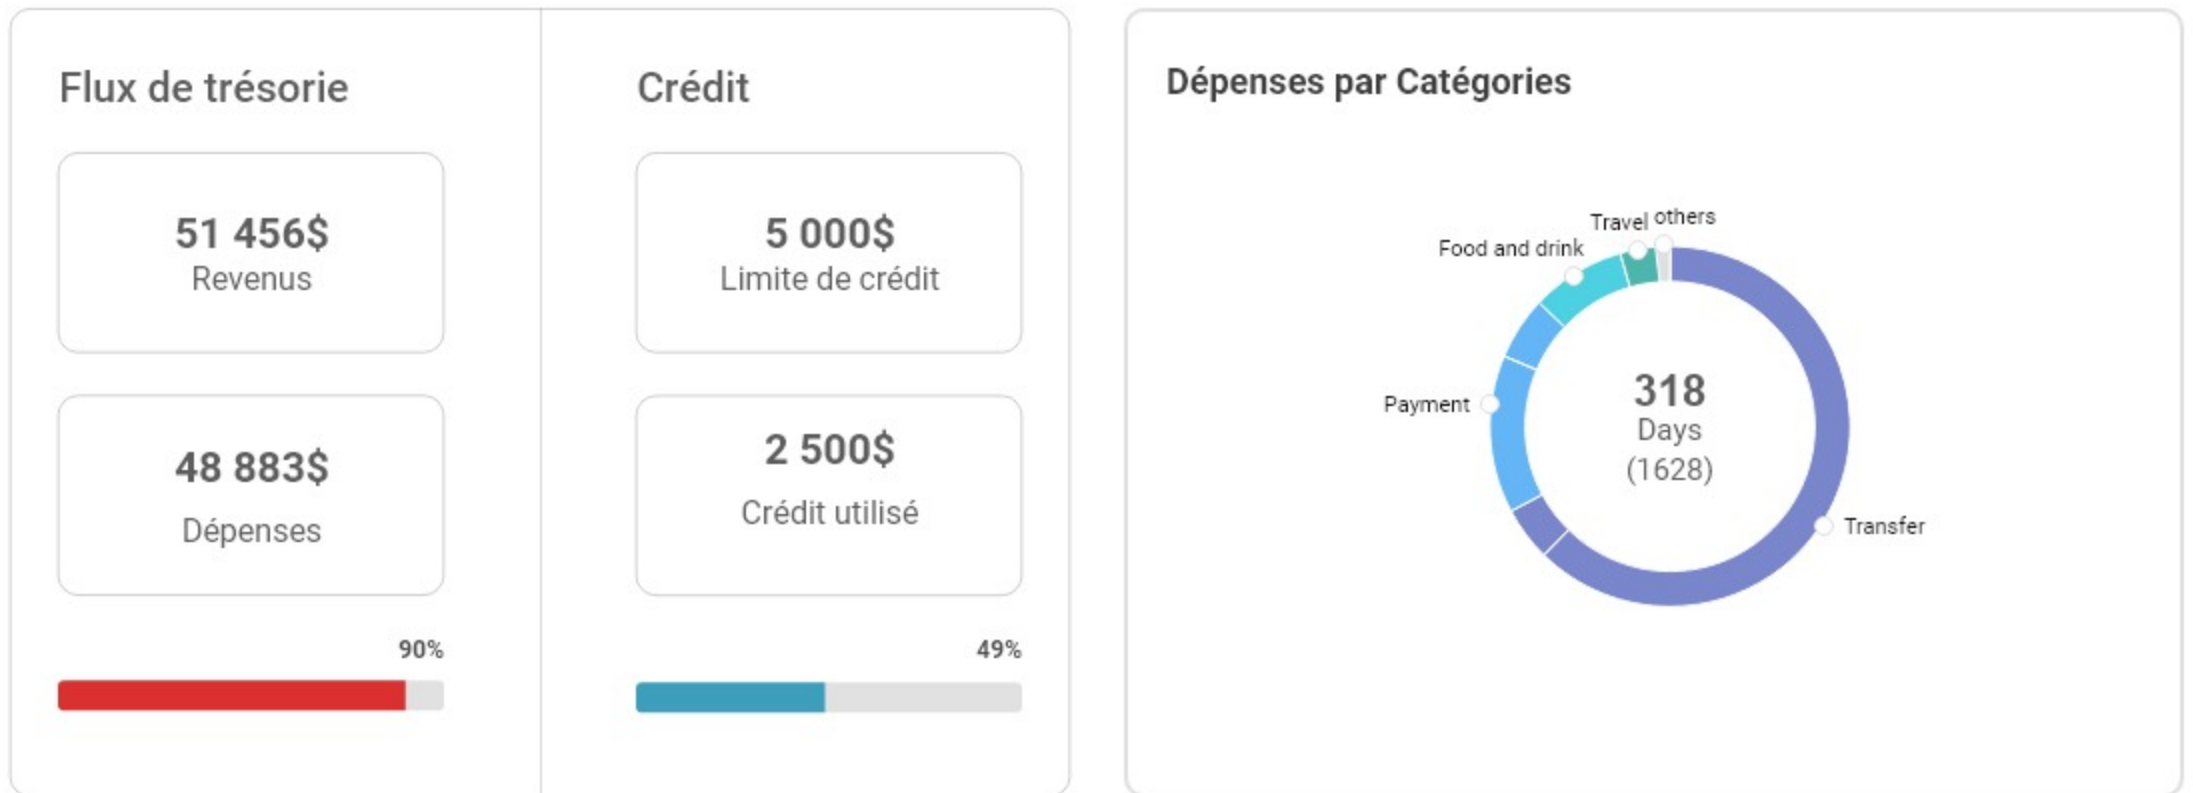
Flux de trésorie

51 456$
Revenus

48 883$
Dépenses

90%

Crédit

5 000$
Limite de crédit

2 500$
Crédit utilisé

49%

Dépenses par Catégories

Travel others
Food and drink
Payment
318
Days
(1628)
Transfer